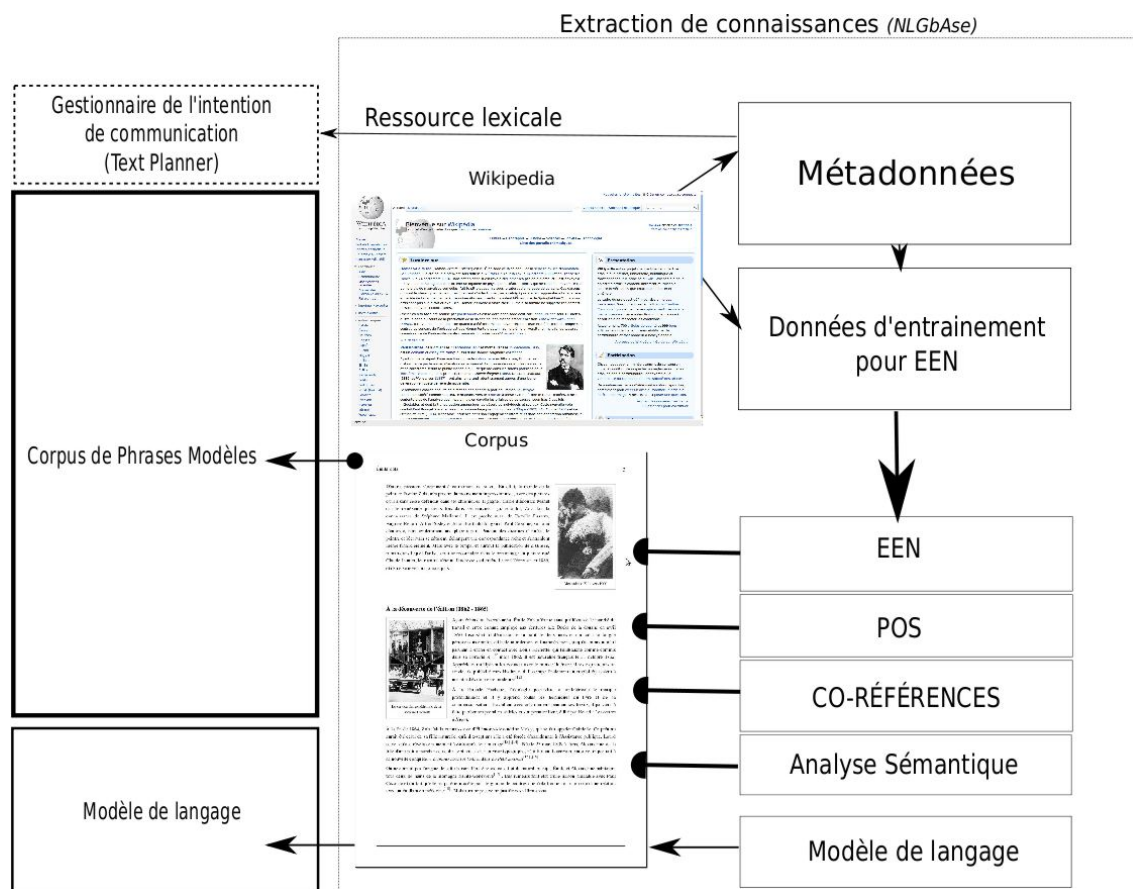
Extraction de connaissances (NLGbAse)

Gestionnaire de l'intention de communication (Text Planner)

Ressource lexicale

Métadonnées

Wikipedia

Données d'entrainement pour EEN

Corpus

Corpus de Phrases Modèles

EEN

POS

CO-RÉFÉRENCES

Analyse Sémantique

Modèle de langage

Modèle de langage